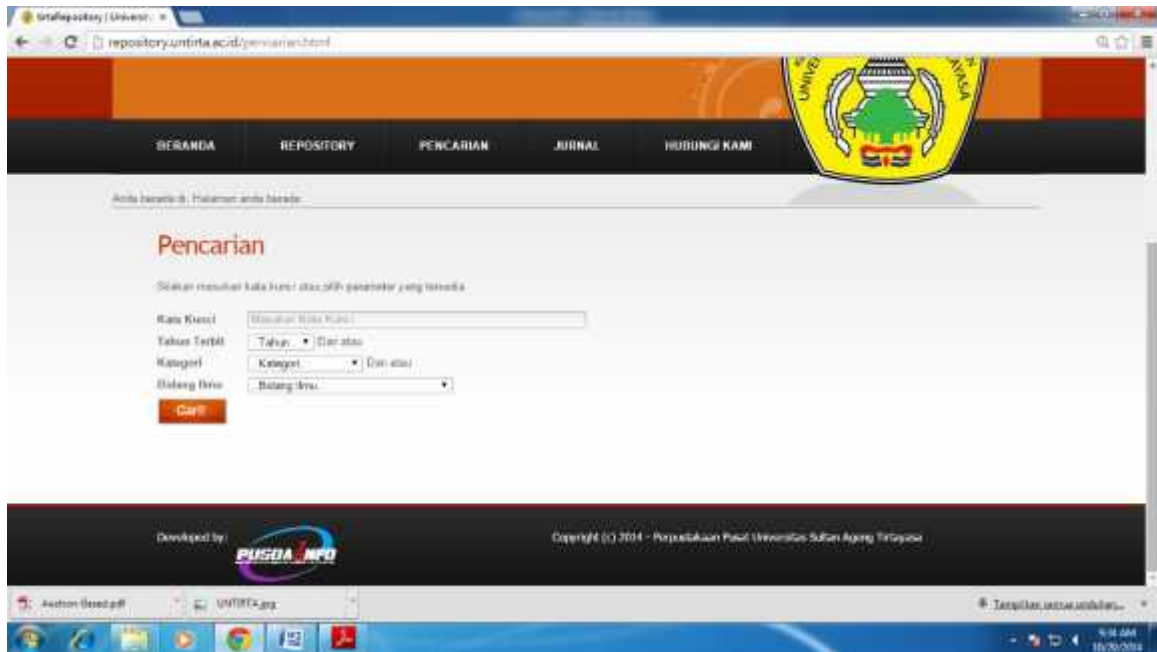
UntaRepository | Universi ×

repository.untirta.ac.id/pencarian.html

BERANDA REPOSITORY PENCARIAN JURNAL HUBUNGI KAMI

Anda berada di: Halaman anda berada

Pencarian

Silakan masukan kata kunci atau pilih parameter yang tersedia

Kata Kunci [Masukan Kata Kunci]
Tahun Terbit Tahun ▾ Dan atau
Kategori Kategori ▾ Dan atau
Bidang Ilmu Bidang Ilmu ▾

Cari!

Developed by: PUSDA INFO

Copyright (c) 2014 - Perpustakaan Pusat Universitas Sultan Ageng Tirtayasa

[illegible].pdf UNTIRTA.jpg Tampilkan semua unduhan...

9:34 AM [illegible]